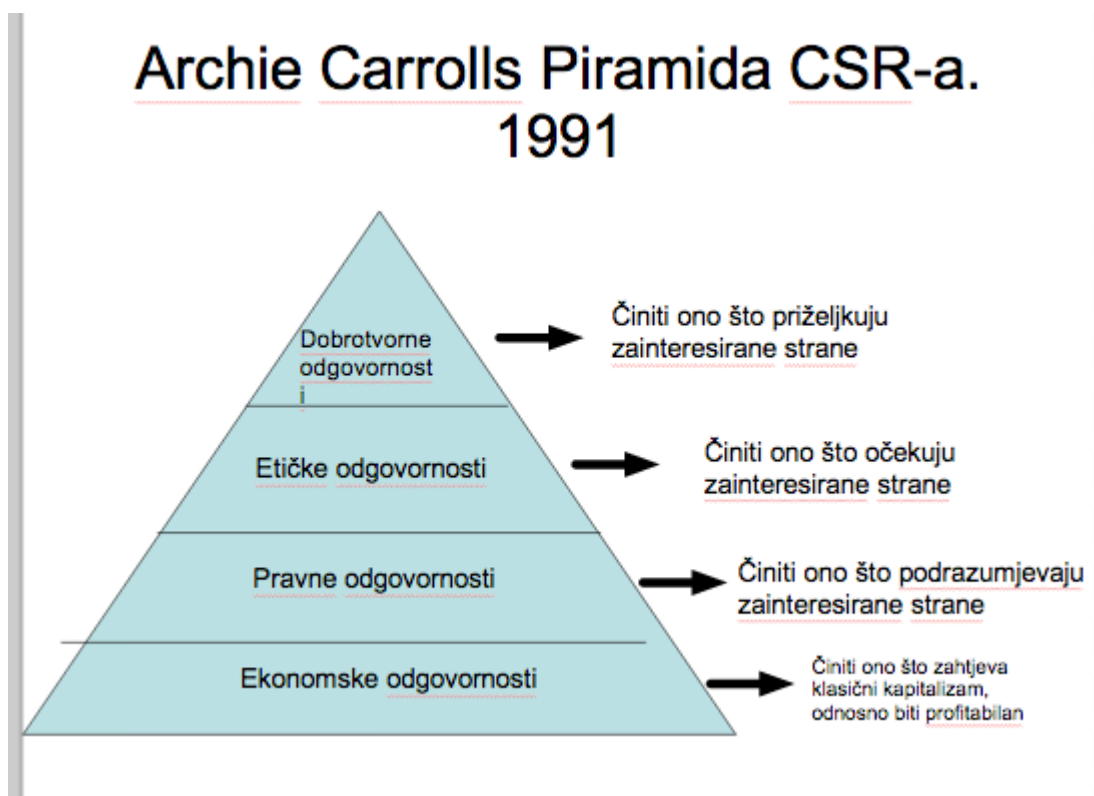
Archie Carrolls Piramida CSR-a. 1991

Dobrotvorne odgovornost i

Činiti ono što priželjkuju zainteresirane strane

Etičke odgovornosti

Činiti ono što očekuju zainteresirane strane

Pravne odgovornosti

Činiti ono što podrazumjevaju zainteresirane strane

Ekonomske odgovornosti

Činiti ono što zahtjeva klasični kapitalizam, odnosno biti profitabilan